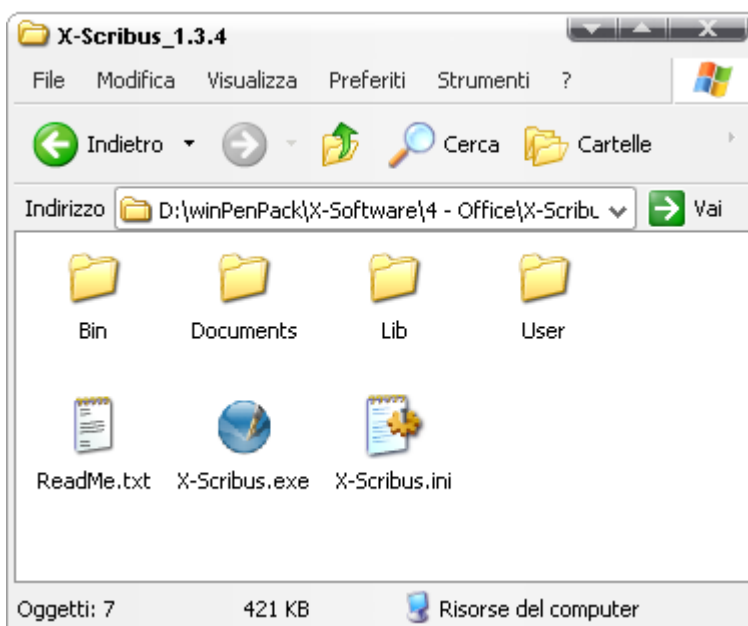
X-Scribus_1.3.4

File Modifica Visualizza Preferiti Strumenti ?

Indietro Cerca Cartelle

Indirizzo D:\winPenPack\X-Software\4 - Office\X-Scribu Vai

Bin

Documents

Lib

User

ReadMe.txt

X-Scribus.exe

X-Scribus.ini

Oggetti: 7 421 KB Risorse del computer